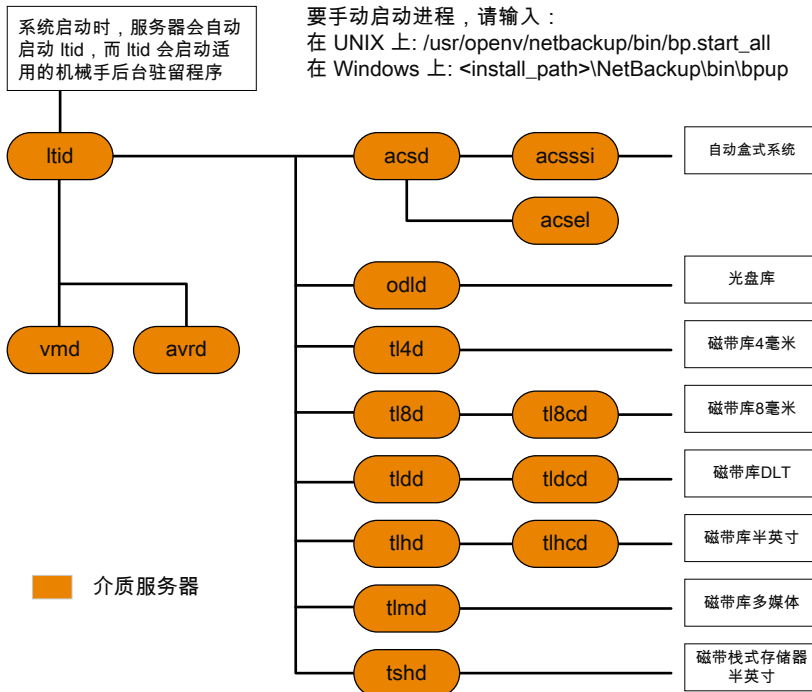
系统启动时，服务器会自动启动 ltid，而 ltid 会启动适用的机械手后台驻留程序

要手动启动进程，请输入：
在 UNIX 上: /usr/openv/netbackup/bin/bp.start_all
在 Windows 上: <install_path>\NetBackup\bin\bpup

ltid
acsd
acsssi
自动盒式系统
acsel
vmd
avrd
odld
光盘库
tl4d
磁带库4毫米
tl8d
tl8cd
磁带库8毫米
tldd
tldcd
磁带库DLT
tlhd
tlhcd
磁带库半英寸
tlmd
磁带库多媒体
tshd
磁带栈式存储器半英寸

介质服务器